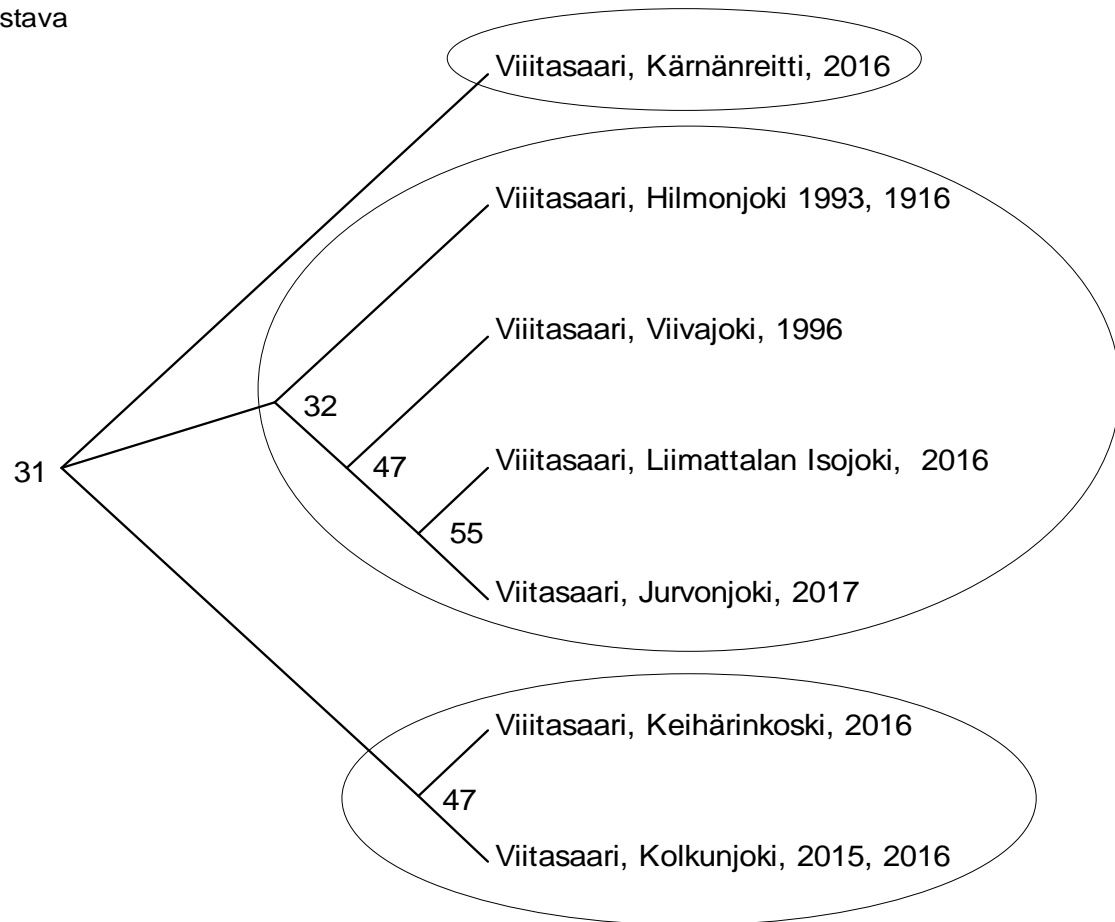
stava

Viiitasaari, Kärnänreitti, 2016

Viiitasaari, Hilmonjoki 1993, 1916

Viiitasaari, Viivajoki, 1996

32

31

47

Viiitasaari, Liimattalan Isojoki, 2016

55

Viitasaari, Jurvonjoki, 2017

Viiitasaari, Keihärinkoski, 2016

47

Viitasaari, Kolkunjoki, 2015, 2016